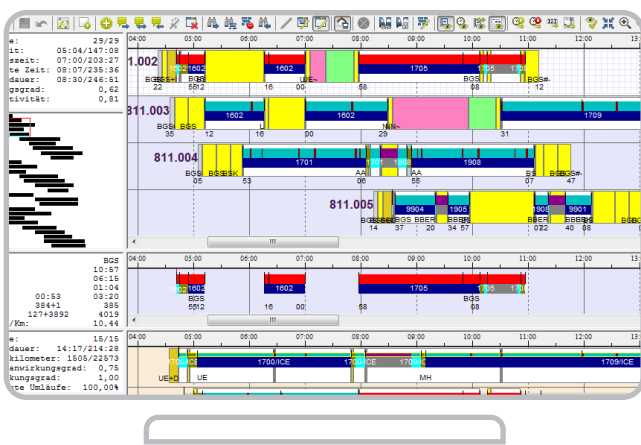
e: 29/29
it: 05:04/147:08
szeit: 07:00/203:27
te Zeit: 08:07/235:36
dauer: 08:30/246:51
gsgrad: 0,62
tivität: 0,81

04:00 05:00 06:00 07:00 08:00 09:00 10:00 11:00 12:00 13

1.002
1602 1602 1705 1705 1705
BGS BGS UE- BGS
22 5512 16 00 58 08 12

811.003
1602 1602 1705
35 12 16 00 29 31

811.004
1701 1701 1908 1908
BGS BGSBSK AA AA BGS BGS
05 53 06 55 07 47

811.005
9904 1905 9901
BGS BGS BBER BBER BBER BBBR BGS
14 37 20 34 57 0722 40 08

BGS
10:57
06:15
01:04
00:53 03:20
384+1 385
127+3892 4019
/Km: 10,44

04:00 05:00 06:00 07:00 08:00 09:00 10:00 11:00 12:00 13
1602 1602 1705 1705 1705
BGS
5512 16 00 58 08

e: 15/15
dauer: 14:17/214:28
kilometer: 1505/22573
anwirkungsgrad: 0,75
kungsgrad: 1,00
te Umläufe: 100,00%

04:00 05:00 06:00 07:00 08:00 09:00 10:00 11:00 12:00 13
1700/ICE 1700/ICE 1700/ICE 1709/ICE
UE+D UE MH